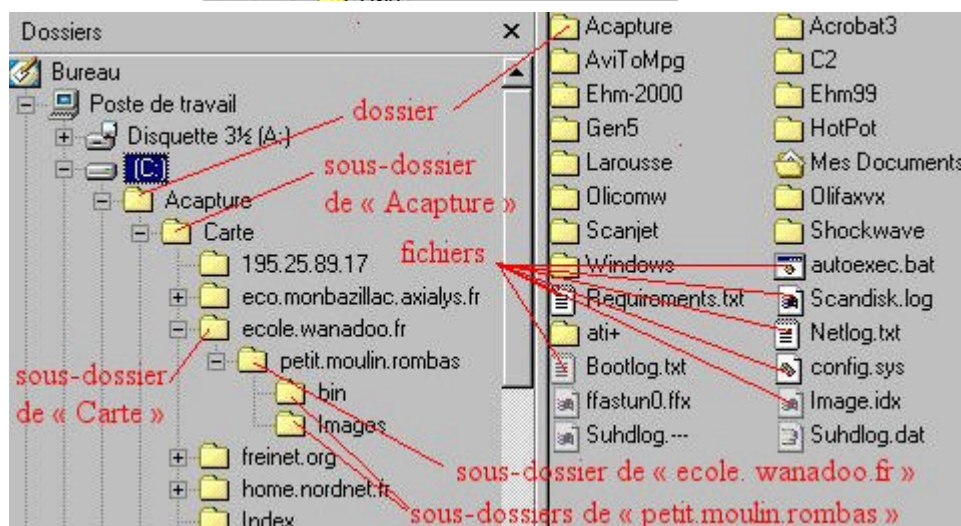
Dossiers ×

Bureau
Poste de travail
Disquette 3½ (A:)
(C:)
Acapture
Carte
195.25.89.17
eco.monbazillac.axialys.fr
ecole.wanadoo.fr
petit.moulin.rombas
bin
Images
freinet.org
home.nordnet.fr
Index

dossier
sous-dossier de « Acapture »
fichiers
sous-dossier de « Carte »
sous-dossier de « ecole. wanadoo.fr »
sous-dossiers de « petit.moulin.rombas »

Acapture
AviToMpg
Ehm-2000
Gen5
Larousse
Olicomw
Scanjet
Windows
Requirements.txt
ati+
Bootlog.txt
ffastun0.ffx
Suhdlog.---

Acrobat3
C2
Ehm99
HotPot
Mes Documents
Olifaxvx
Shockwave
autoexec.bat
Scandisk.log
Netlog.txt
config.sys
Image.idx
Suhdlog.dat